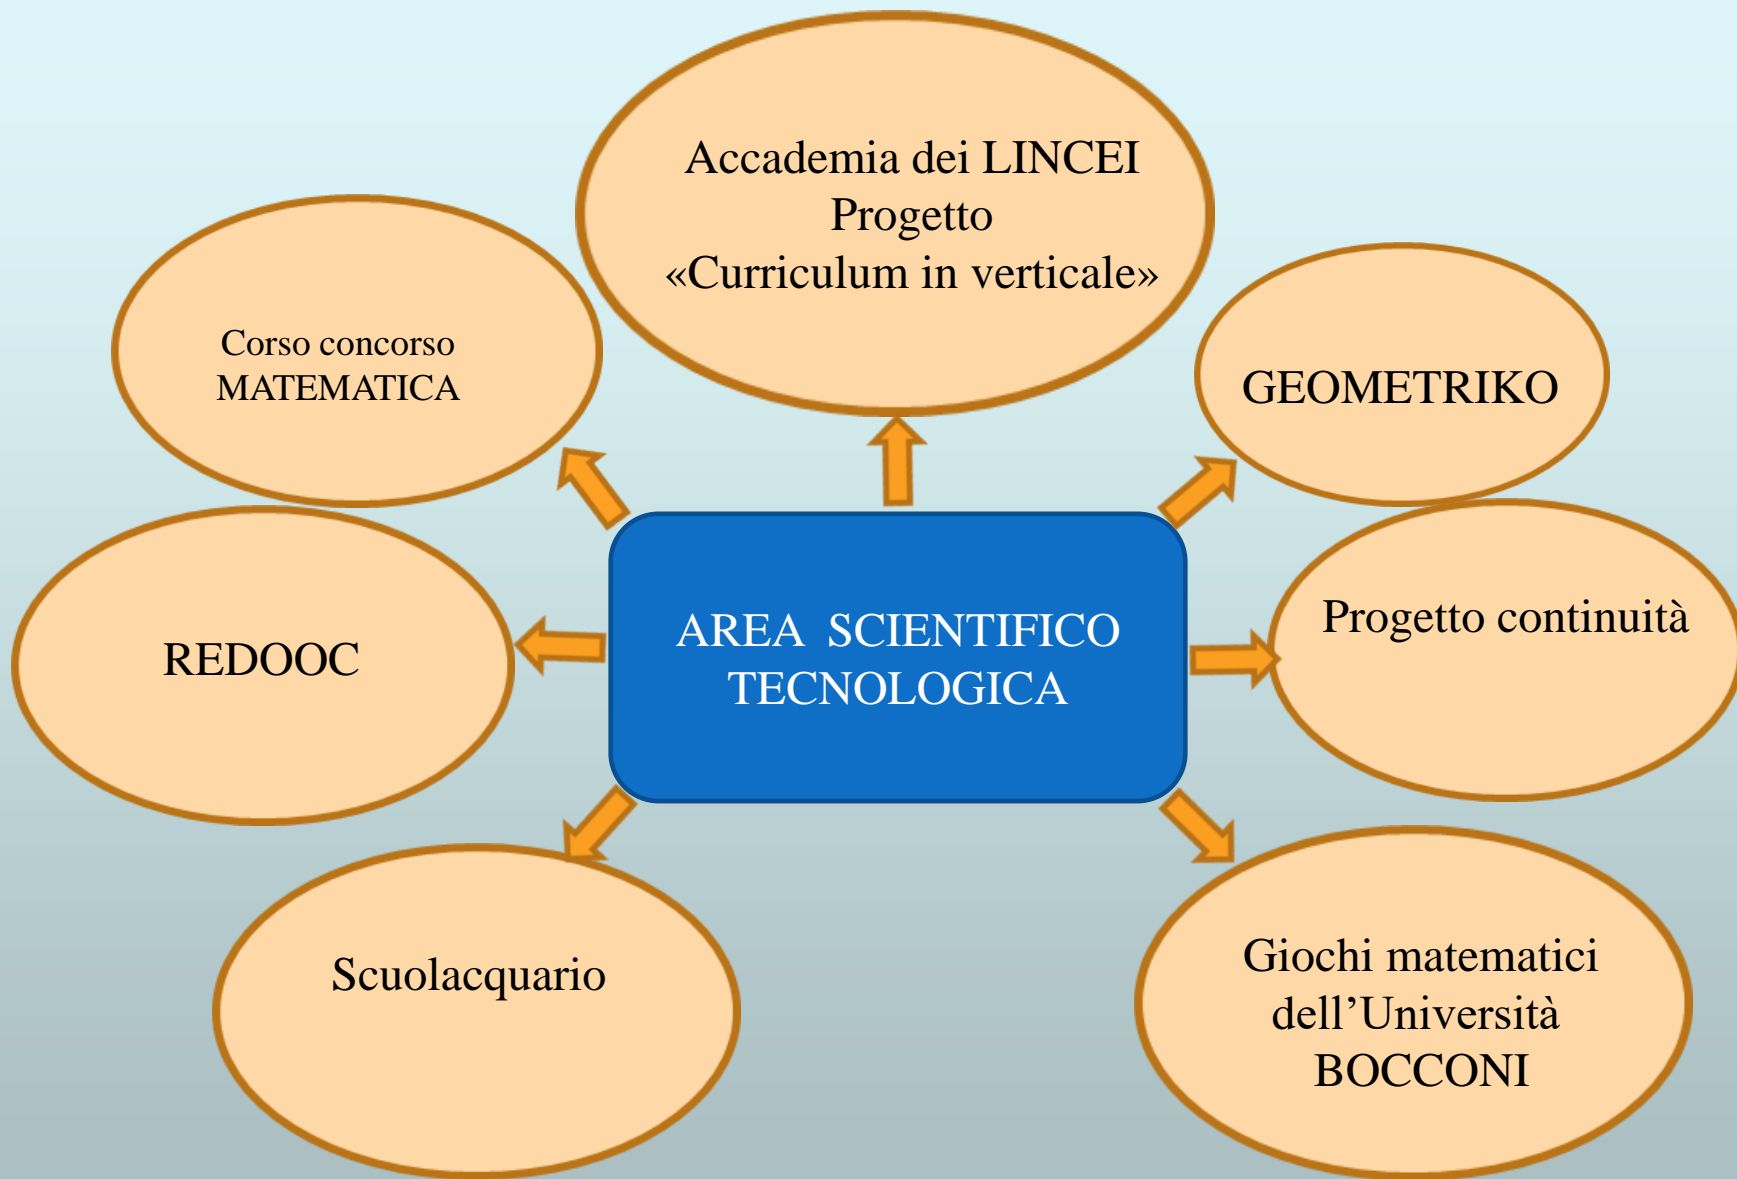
Accademia dei LINCEI
Progetto
«Curriculum in verticale»

Corso concorso
MATEMATICA

GEOMETRIKO

AREA SCIENTIFICO
TECNOLOGICA

REDOOC

Progetto continuità

Scuolacquario

Giochi matematici
dell'Università
BOCCONI